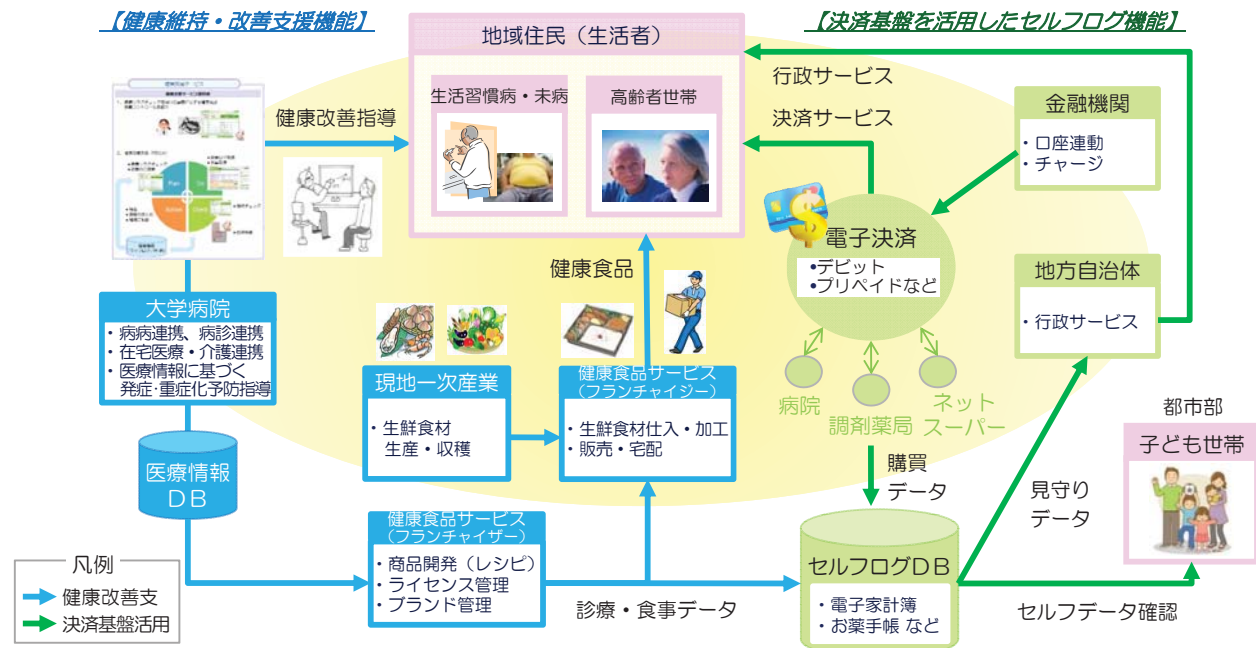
【健康維持・改善支援機能】

【決済基盤を活用したセルフログ機能】

地域住民（生活者）

生活習慣病・未病

高齢者世帯

健康改善指導

行政サービス

決済サービス

金融機関
・口座連動
・チャージ

電子決済
•デビット
•プリペイドなど

健康食品

大学病院
・病病連携、病診連携
・在宅医療・介護連携
・医療情報に基づく発症･重症化予防指導

現地一次産業
・生鮮食材生産・収穫

健康食品サービス（フランチャイジー）
・生鮮食材仕入・加工
・販売・宅配

病院

調剤薬局

ネットスーパー

地方自治体
・行政サービス

都市部

子ども世帯

購買データ

見守りデータ

医療情報DB

健康食品サービス（フランチャイザー）
・商品開発（レシピ）
・ライセンス管理
・ブランド管理

診療・食事データ

セルフログDB
・電子家計簿
・お薬手帳 など

セルフデータ確認

凡例
健康改善支
決済基盤活用